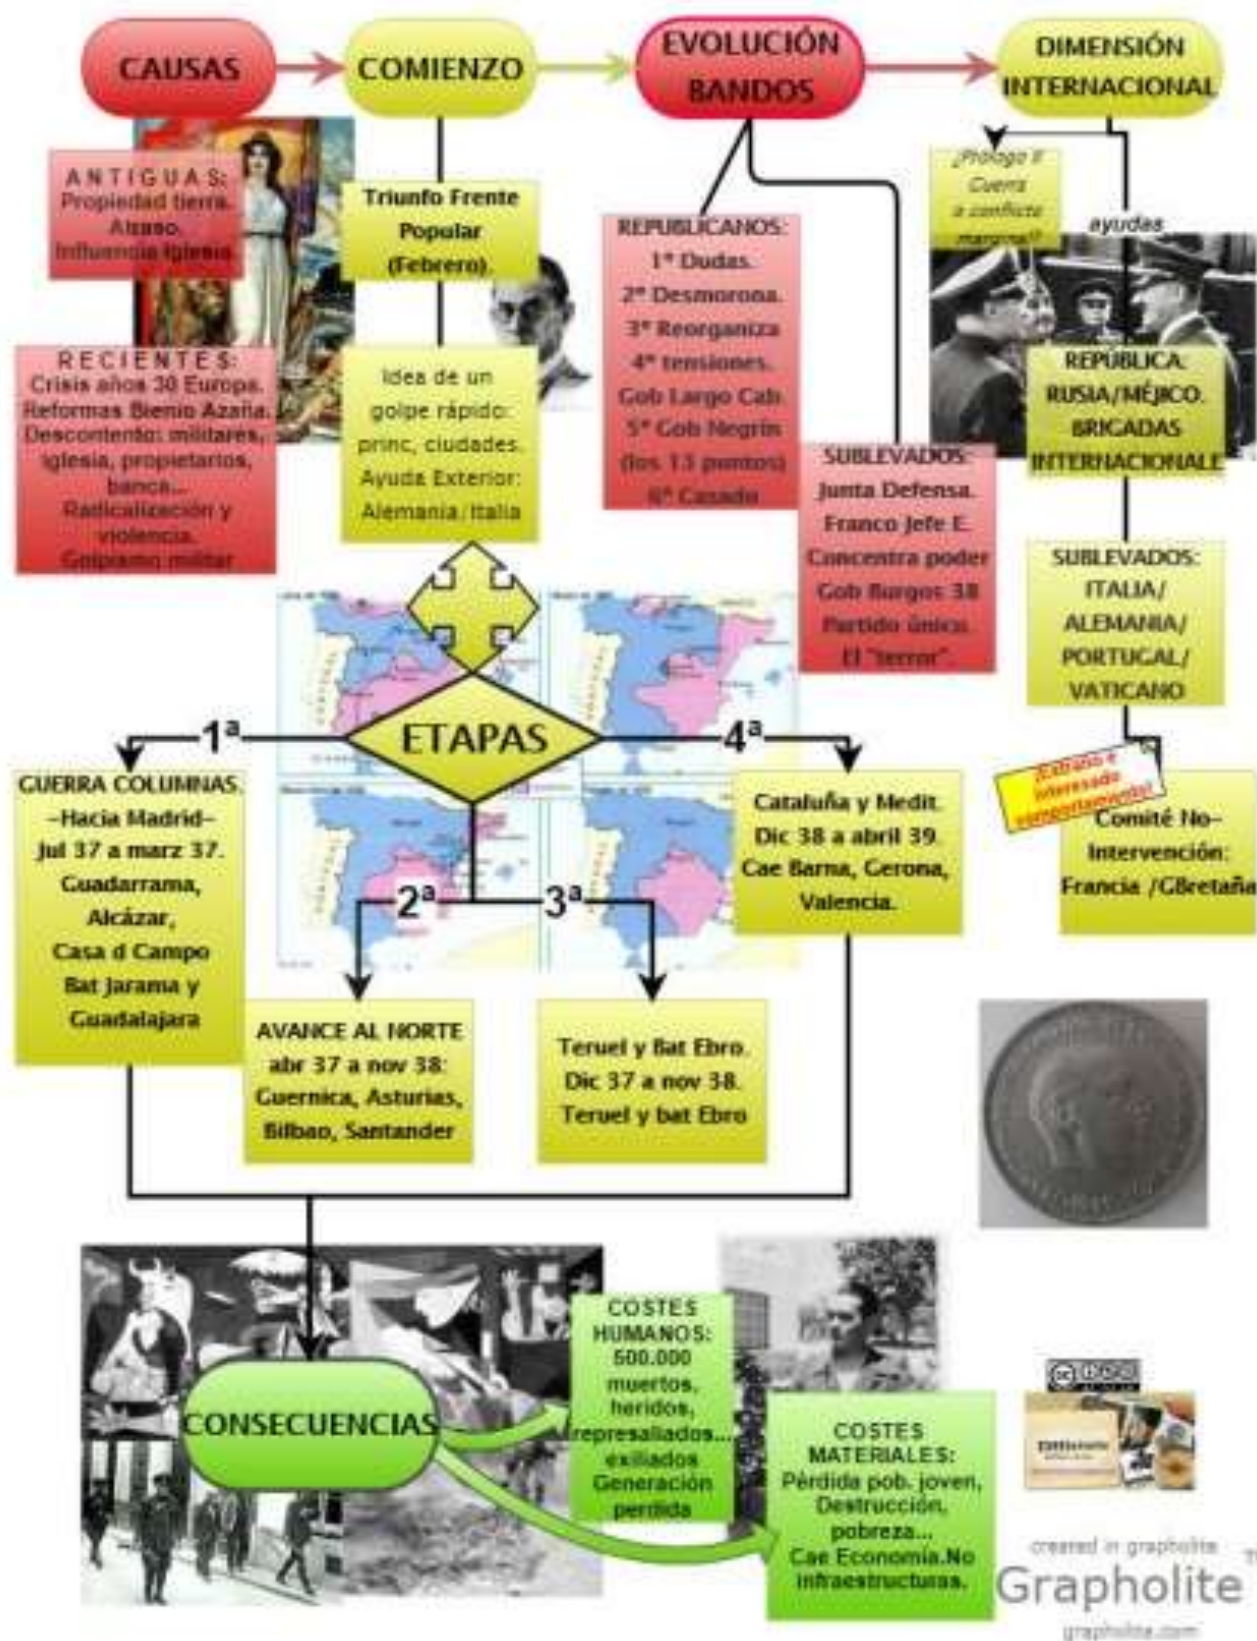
CAUSAS

COMIENZO

EVOLUCIÓN BANDOS

DIMENSIÓN INTERNACIONAL

ANTIGUAS: Propiedad tierra. Atraso. Influencia Iglesia

RECIENTES: Crisis años 30 Europa. Reformas Bienio Azaña. Descontento: militares, iglesia, propietarios, banca... Radicalización y violencia. Golpismo militar

Triunfo Frente Popular (Febrero).

Idea de un golpe rápido: princ. ciudades. Ayuda Exterior: Alemania /Italia

REPUBLICANOS: 1ª Dudas. 2ª Desmorona. 3ª Reorganiza 4ª tensiones. Gob Largo Cab. 5ª Gob Negrín (los 13 puntos) 6ª Casado

SUBLEVADOS: Junta Defensa. Franco Jefe E. Concentra poder Gob Burgos 38 Partido único. El "terror".

¿Prólogo II Guerra a conflicto mayor?

ayudas

REPÚBLICA. RUSIA/MÉJICO. BRIGADAS INTERNACIONALE

SUBLEVADOS: ITALIA/ ALEMANIA/ PORTUGAL/ VATICANO

¿Extraño e interesado comportamiento?

Comité No-Intervención: Francia /GBretaña

1ª

ETAPAS

4ª

GUERRA COLUMNAS -Hacia Madrid- Jul 37 a marz 37. Guadarrama, Alcázar, Casa d Campo Bat Jarama y Guadalajara

2ª

3ª

Cataluña y Medit. Dic 38 a abril 39. Cae Barna, Gerona, Valencia.

AVANCE AL NORTE abr 37 a nov 38: Guernica, Asturias, Bilbao, Santander

Teruel y Bat Ebro. Dic 37 a nov 38. Teruel y bat Ebro

CONSECUENCIAS

COSTES HUMANOS: 500.000 muertos, heridos, represaliados... exiliados Generación perdida

COSTES MATERIALES: Pérdida pob. joven, Destrucción, pobreza... Cae Economía.No infraestructuras.

created in grapholite
Grapholite
grapholite.com